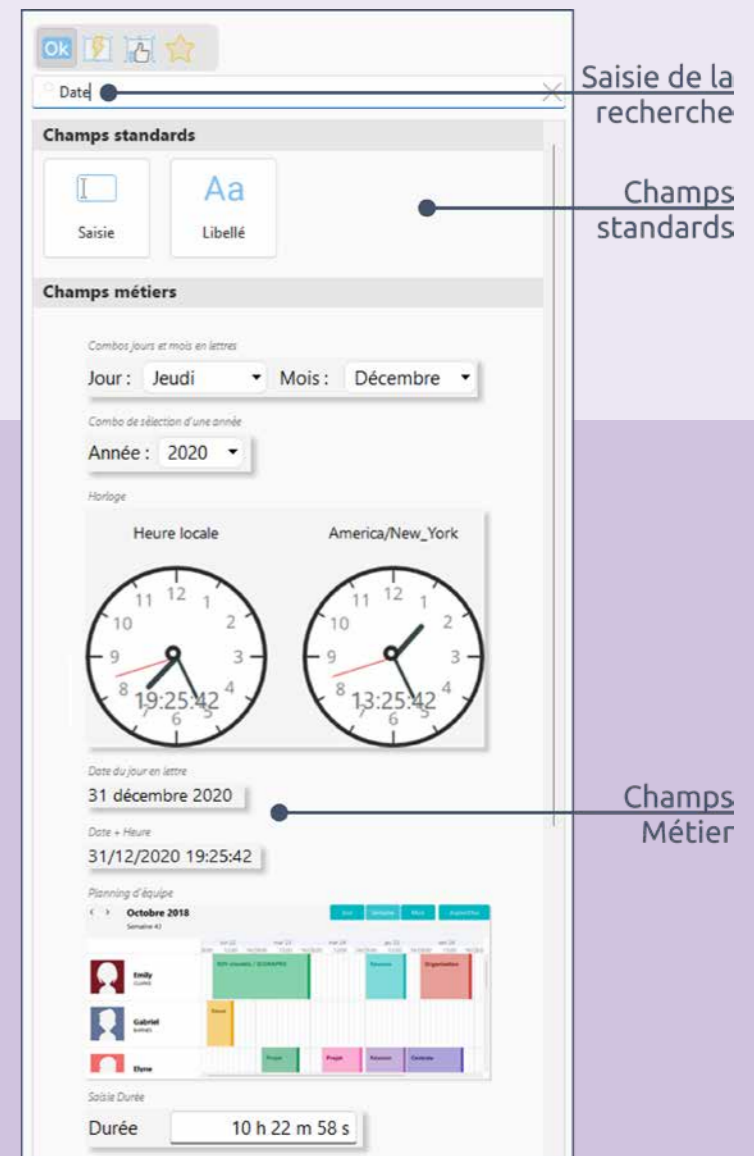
Ok

Date

Saisie de la recherche

Champs standards

Saisie

Aa

Libellé

Champs standards

Champs métiers

Combos jours et mois en lettres

Jour : Jeudi

Mois : Décembre

Combo de sélection d'une année

Année : 2020

Horloge

Heure locale

America/New_York

12 1 2 3 4 5 6 7 8 9 10 11

19:25:42

12 1 2 3 4 5 6 7 8 9 10 11

13:25:42

Date du jour en lettre

31 décembre 2020

Champs Métier

Date + Heure

31/12/2020 19:25:42

Planning d'équipe

< > Octobre 2018

Semaine 43

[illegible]

Emily

Gabriel

Elyne

Saisie Durée

Durée 10 h 22 m 58 s